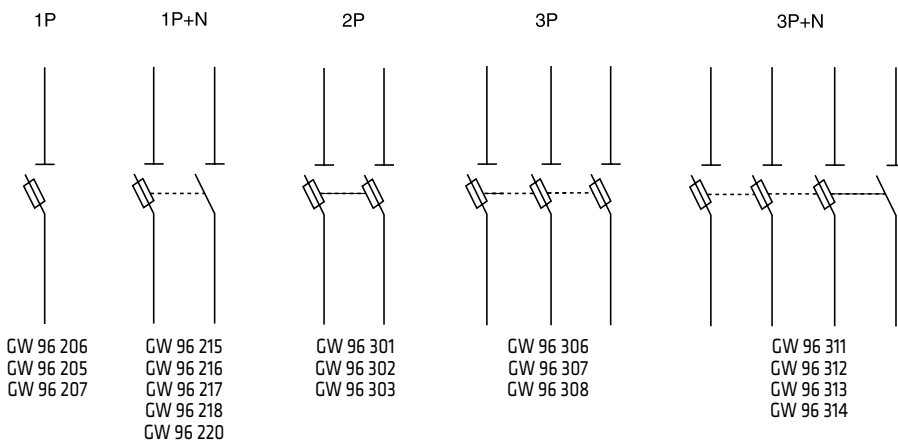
1P

GW 96 206
GW 96 205
GW 96 207

1P+N

GW 96 215
GW 96 216
GW 96 217
GW 96 218
GW 96 220

2P

GW 96 301
GW 96 302
GW 96 303

3P

GW 96 306
GW 96 307
GW 96 308

3P+N

GW 96 311
GW 96 312
GW 96 313
GW 96 314